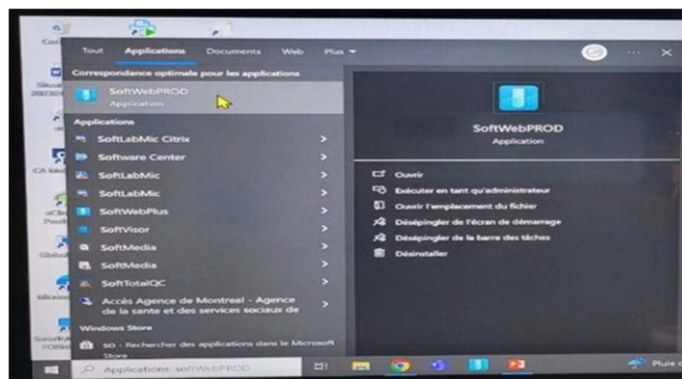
Tout Applications Documents Web Plus

Correspondance optimale pour les applications

SoftWebPROD
Application

Applications

SoftLabMic Citrix

Software Center

SoftLabMic

SoftLabMic

SoftWebPlus

SoftVisor

SoftMedia

SoftMedia

SoftTotalQC

Accès Agence de Montreal - Agence de la sante et des services sociaux de

Windows Store

so - Rechercher des applications dans le Microsoft Store

SoftWebPROD
Application

Ouvrir

Exécuter en tant qu'administrateur

Ouvrir l'emplacement du fichier

Désépingler de l'écran de démarrage

Désépingler de la barre des tâches

Désinstaller

Applications: softWebPROD

Pluie